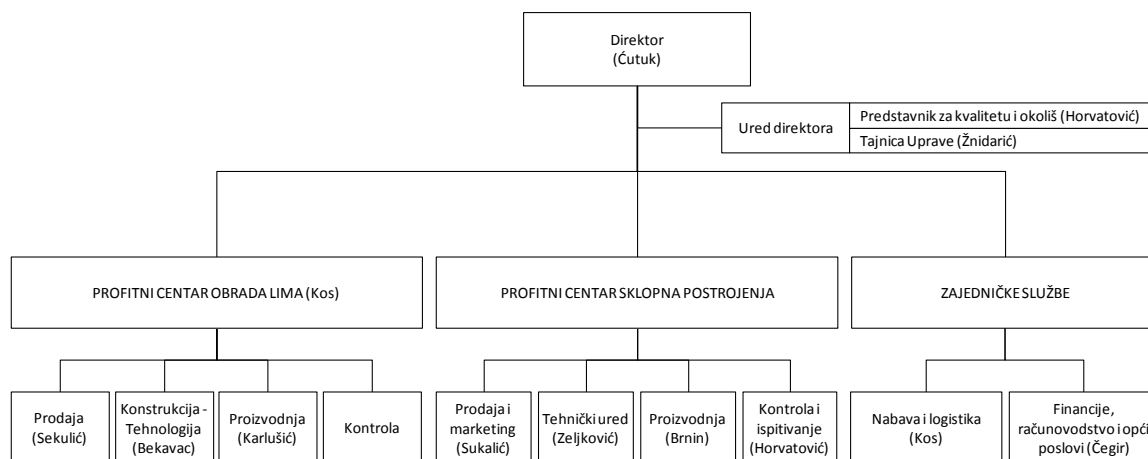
Direktor
(Ćutuk)

Ured direktora

Predstavnik za kvalitetu i okoliš (Horvatović)

Tajnica Uprave (Žnidarić)

PROFITNI CENTAR OBRADA LIMA (Kos)

PROFITNI CENTAR SKLOPNA POSTROJENJA

ZAJEDNIČKE SLUŽBE

Prodaja (Sekulić)

Konstrukcija - Tehnologija (Bekavac)

Proizvodnja (Karlušić)

Kontrola

Prodaja i marketing (Sukalić)

Tehnički ured (Zeljković)

Proizvodnja (Brnin)

Kontrola i ispitivanje (Horvatović)

Nabava i logistika (Kos)

Financije, računovodstvo i opći poslovi (Čegir)